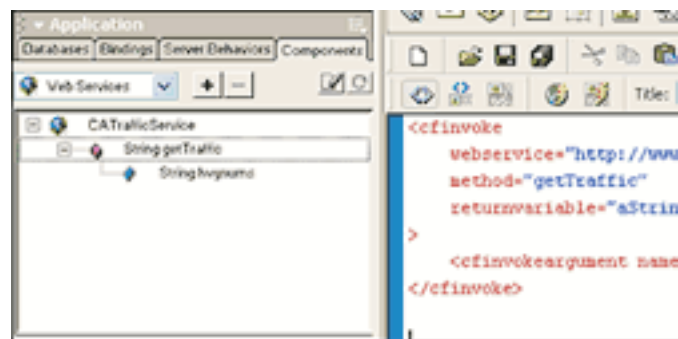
Application

Databases | Bindings | Server Behaviors | Components

Web Services

+ −

CATrafficService

String getTraffic

String hwynums

Title:

<cfinvoke
webservice="http://ww
method="getTraffic"
returnvariable="aStrin
>
<cfinvokeargument name
</cfinvoke>